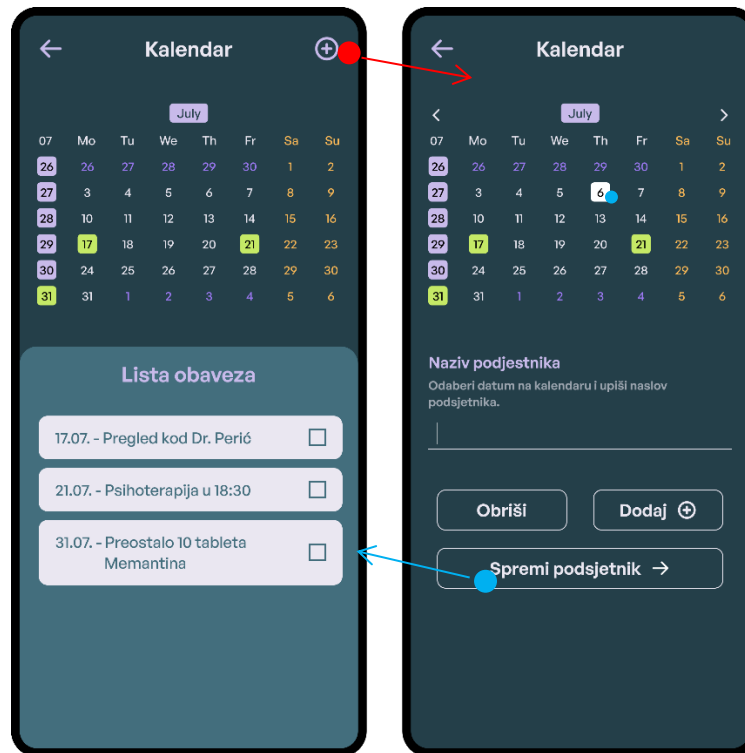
Kalendar

July

| 07 | Mo | Tu | We | Th | Fr | Sa | Su |
|---|---|---|---|---|---|---|---|
| 26 | 26 | 27 | 28 | 29 | 30 | 1 | 2 |
| 27 | 3 | 4 | 5 | 6 | 7 | 8 | 9 |
| 28 | 10 | 11 | 12 | 13 | 14 | 15 | 16 |
| 29 | 17 | 18 | 19 | 20 | 21 | 22 | 23 |
| 30 | 24 | 25 | 26 | 27 | 28 | 29 | 30 |
| 31 | 31 | 1 | 2 | 3 | 4 | 5 | 6 |

Lista obaveza

17.07. - Pregled kod Dr. Perić

21.07. - Psihoterapija u 18:30

31.07. - Preostalo 10 tableta Memantina

Kalendar

July

| 07 | Mo | Tu | We | Th | Fr | Sa | Su |
|---|---|---|---|---|---|---|---|
| 26 | 26 | 27 | 28 | 29 | 30 | 1 | 2 |
| 27 | 3 | 4 | 5 | 6 | 7 | 8 | 9 |
| 28 | 10 | 11 | 12 | 13 | 14 | 15 | 16 |
| 29 | 17 | 18 | 19 | 20 | 21 | 22 | 23 |
| 30 | 24 | 25 | 26 | 27 | 28 | 29 | 30 |
| 31 | 31 | 1 | 2 | 3 | 4 | 5 | 6 |

Naziv podjestnika

Odaberi datum na kalendaru i upiši naslov podsjetnika.

Obriši

Dodaj

Spremi podsjetnik